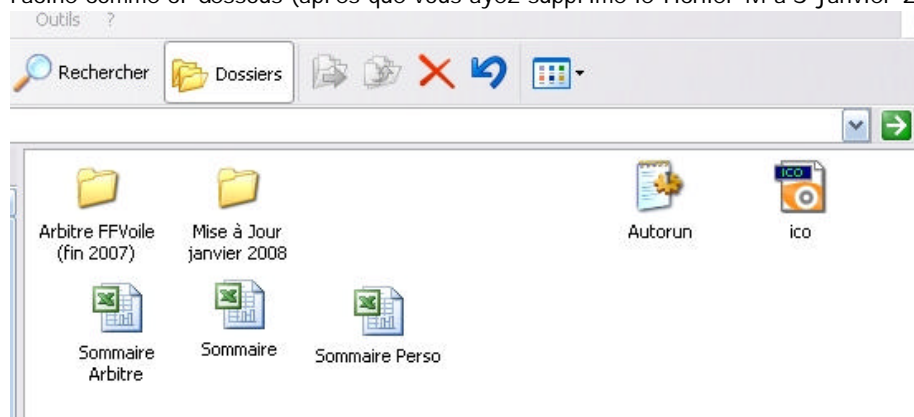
racine comme ci-dessous (après que vous ayez supprimé le fichier M à J janvier 2

Outils ?

Rechercher

Dossiers

ICO

Arbitre FFVoile (fin 2007)

Mise à Jour janvier 2008

Autorun

ico

Sommaire Arbitre

Sommaire

Sommaire Perso